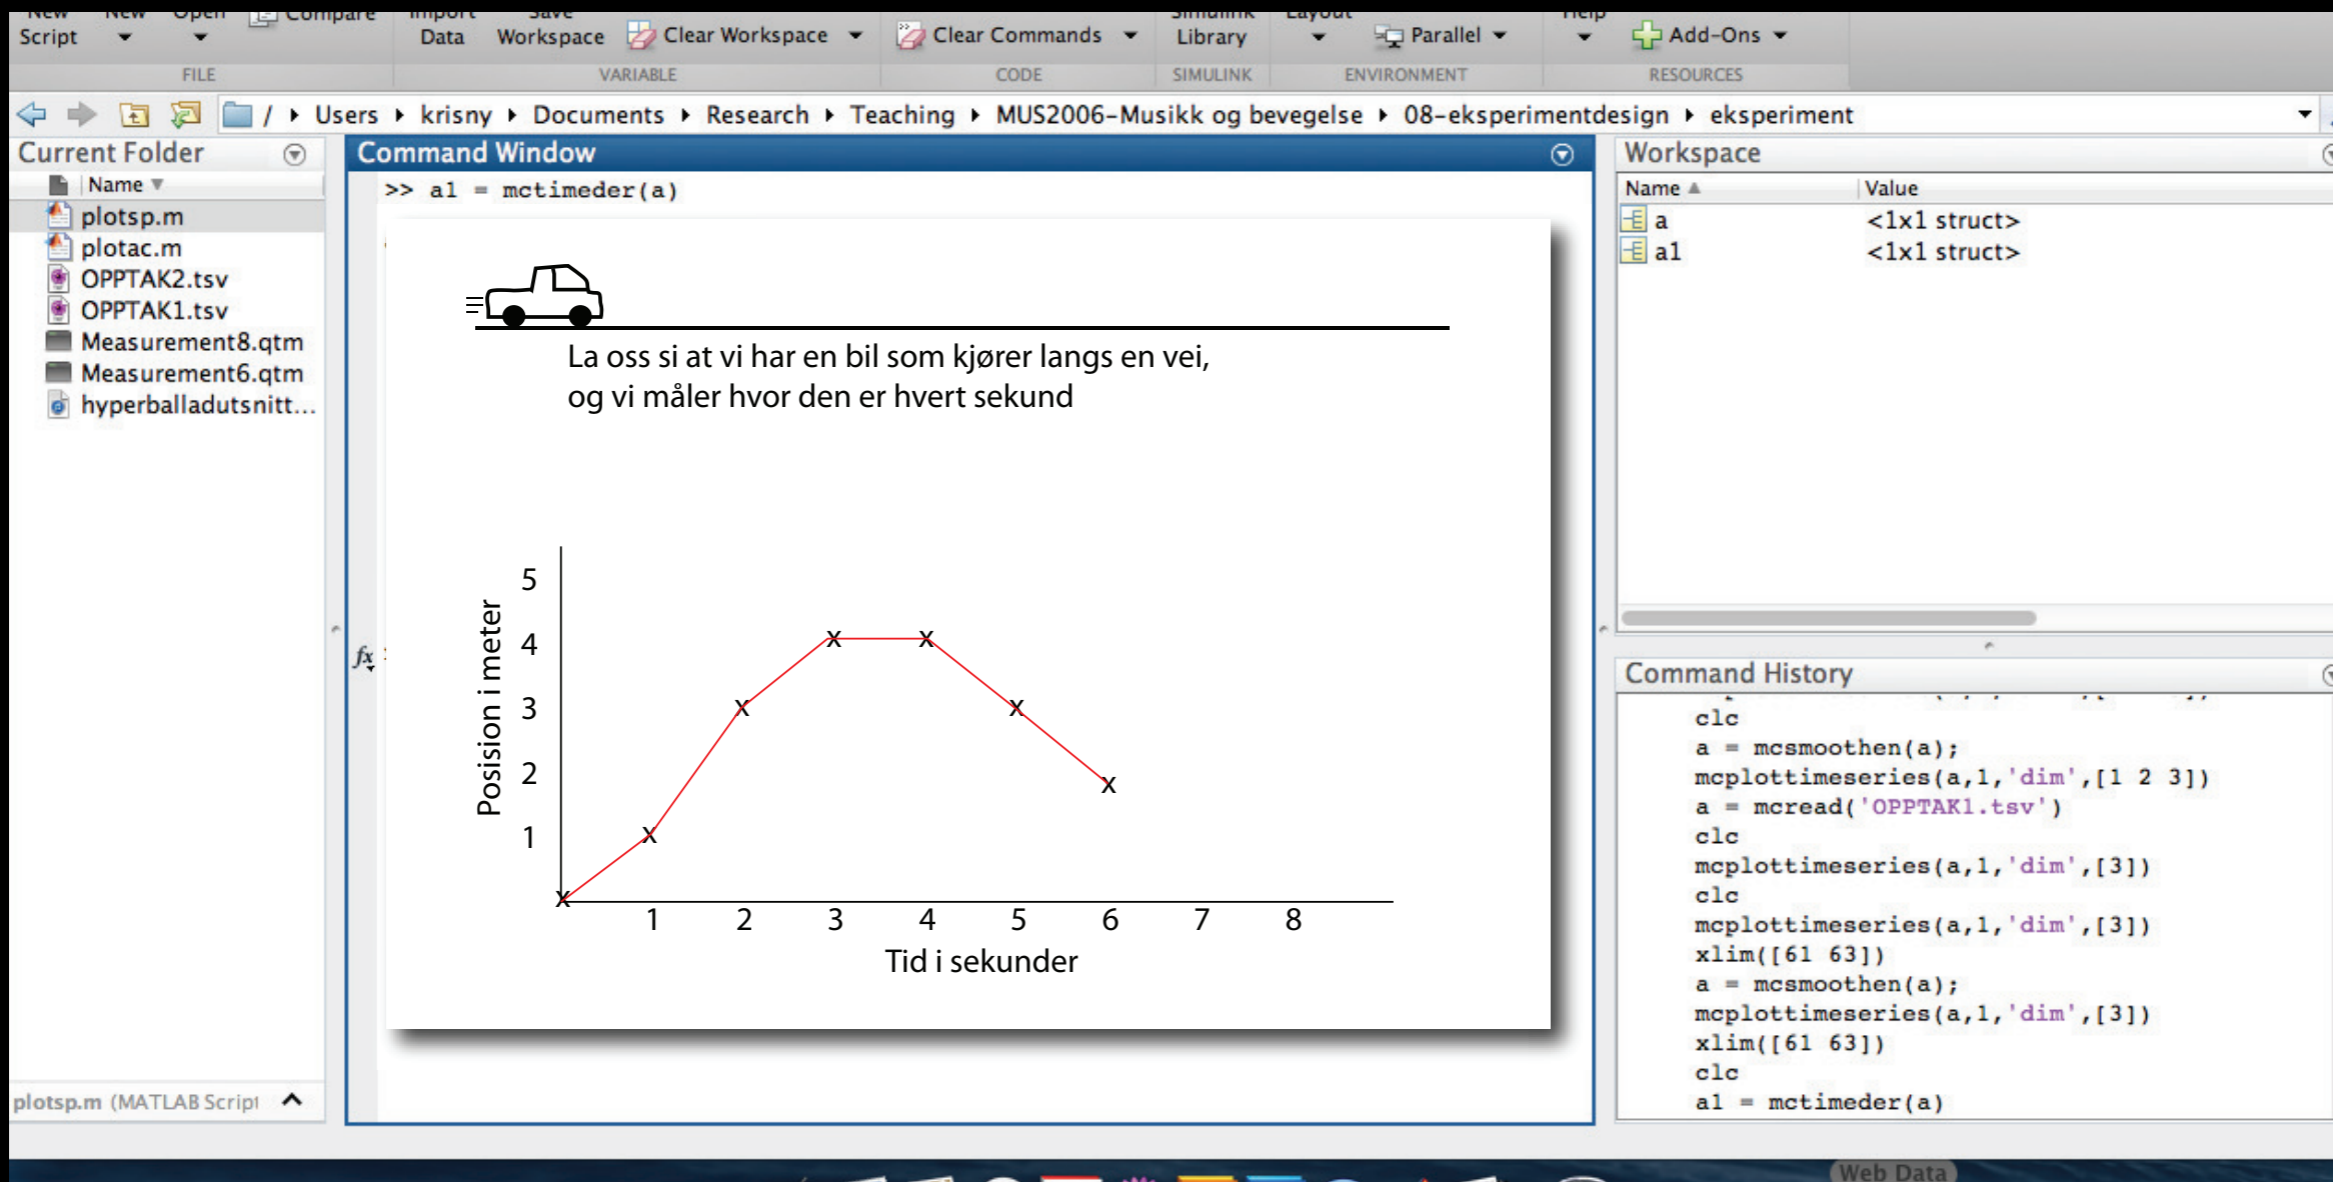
New Script | New | Open | Compare | Import Data | Save Workspace | Clear Workspace | Clear Commands | Simulink Library | Layout | Parallel | Help | Add-Ons

FILE | VARIABLE | CODE | SIMULINK | ENVIRONMENT | RESOURCES

/ ▸ Users ▸ krisny ▸ Documents ▸ Research ▸ Teaching ▸ MUS2006-Musikk og bevegelse ▸ 08-eksperimentdesign ▸ eksperiment

Current Folder

Name

plotsp.m
plotac.m
OPPTAK2.tsv
OPPTAK1.tsv
Measurement8.qtm
Measurement6.qtm
hyperballadutsnitt...

plotsp.m (MATLAB Script

Command Window

>> a1 = mctimeder(a)

La oss si at vi har en bil som kjører langs en vei, og vi måler hvor den er hvert sekund

Posision i meter

5
4
3
2
1

1 2 3 4 5 6 7 8

Tid i sekunder

$fx$

Workspace

| Name | Value |
|---|---|
| a | <1x1 struct> |
| a1 | <1x1 struct> |

Command History

clc
a = mcsmoothen(a);
mcplottimeseries(a,1,'dim',[1 2 3])
a = mcread('OPPTAK1.tsv')
clc
mcplottimeseries(a,1,'dim',[3])
clc
mcplottimeseries(a,1,'dim',[3])
xlim([61 63])
a = mcsmoothen(a);
mcplottimeseries(a,1,'dim',[3])
xlim([61 63])
clc
a1 = mctimeder(a)

Web Data